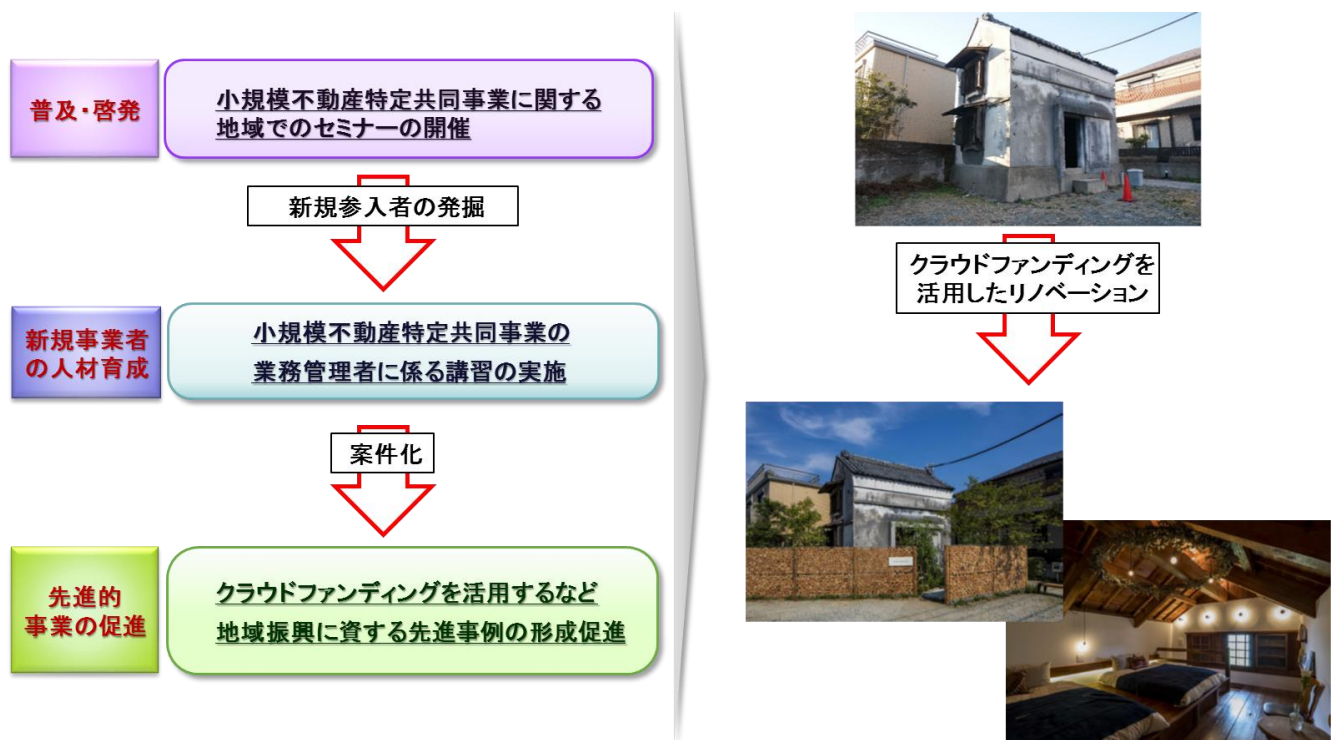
普及・啓発

小規模不動産特定共同事業に関する地域でのセミナーの開催

新規参入者の発掘

新規事業者の人材育成

小規模不動産特定共同事業の業務管理者に係る講習の実施

案件化

先進的事業の促進

クラウドファンディングを活用するなど地域振興に資する先進事例の形成促進

クラウドファンディングを活用したリノベーション